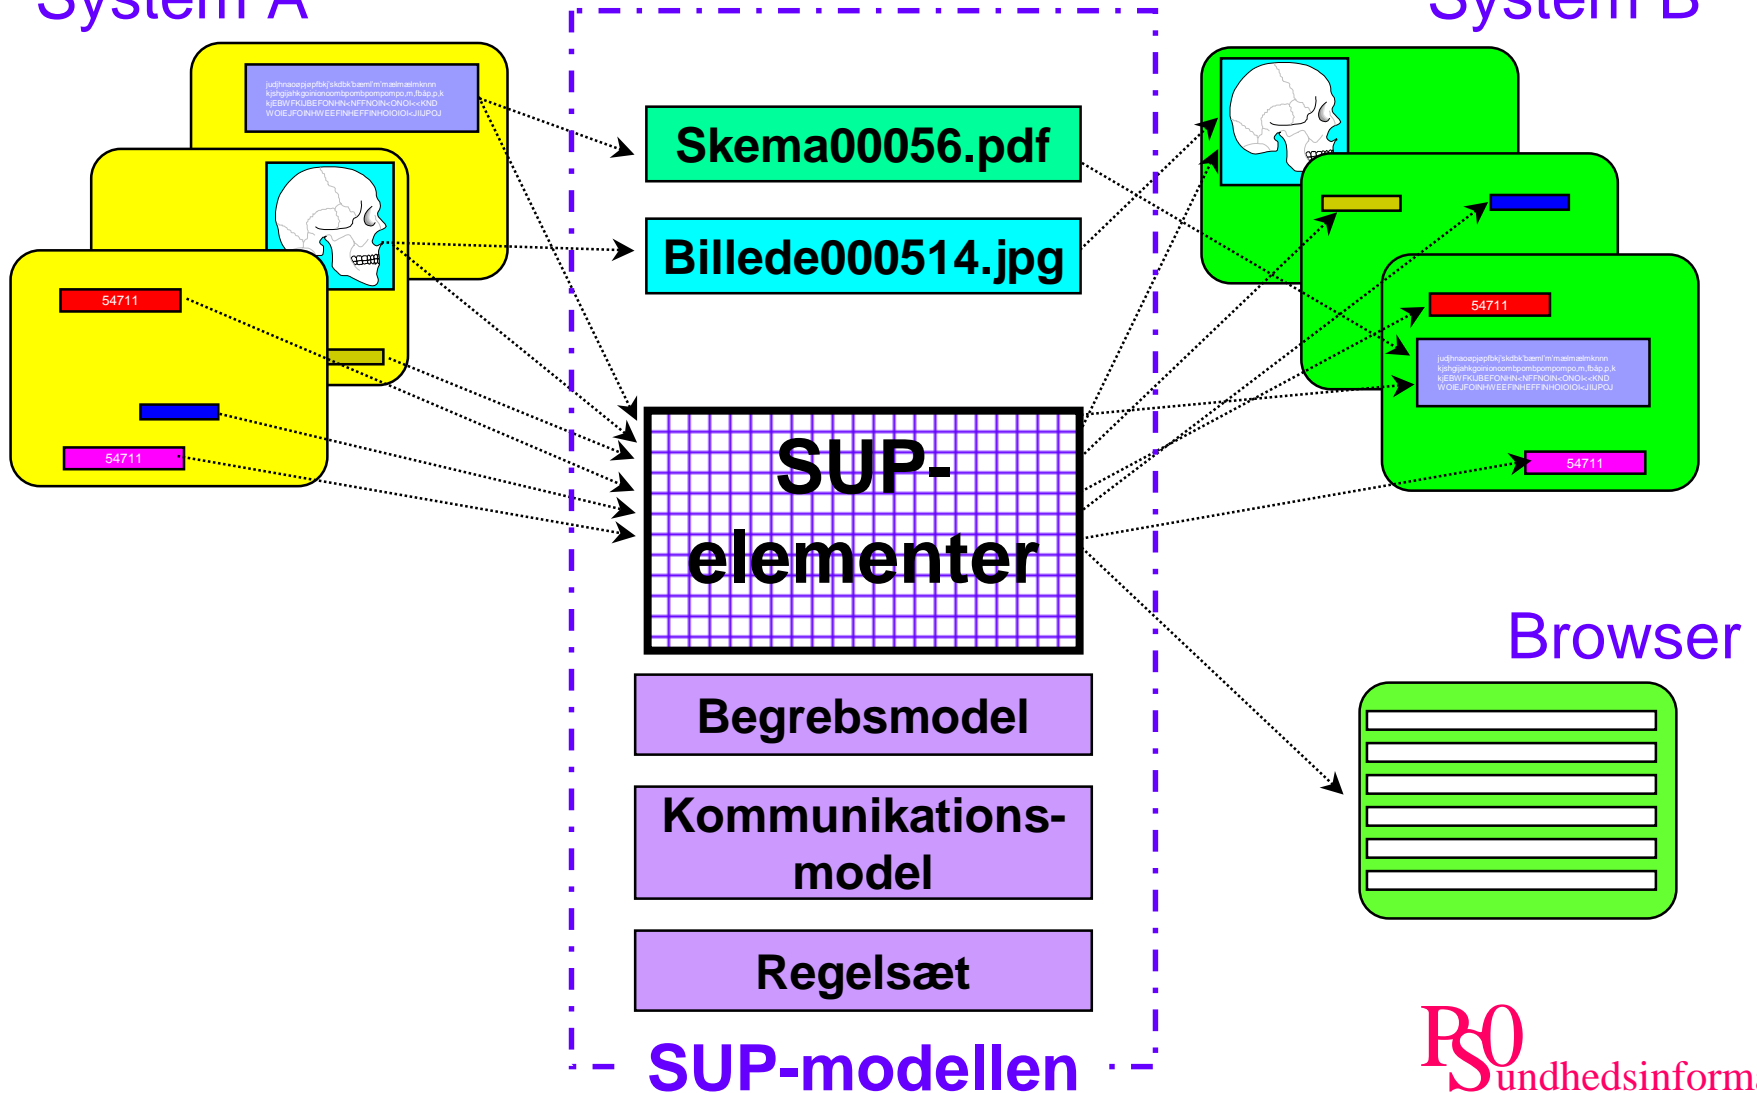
System A

System B

judjhnaoepjepfbkj'skdbk'bæml'm'mælmælmknn kjshgijahkgoinionoombpombpompompo,m.fbåp.p.k kjEBWFKUBEFONHN<NFFNOIN<ONOI<<KND WOIEJFOINHWEEFINHEFFINHOIOIOI<JIIJPOJ

54711

54711

Skema00056.pdf

Billede000514.jpg

SUP-elementer

Begrebsmodel

Kommunikations-model

Regelsæt

SUP-modellen

54711

judjhnaoepjepfbkj'skdbk'bæml'm'mælmælmknn kjshgijahkgoinionoombpombpompompo,m.fbåp.p.k kjEBWFKUBEFONHN<NFFNOIN<ONOI<<KND WOIEJFOINHWEEFINHEFFINHOIOIOI<JIIJPOJ

54711

Browser

RSO undhedsinform